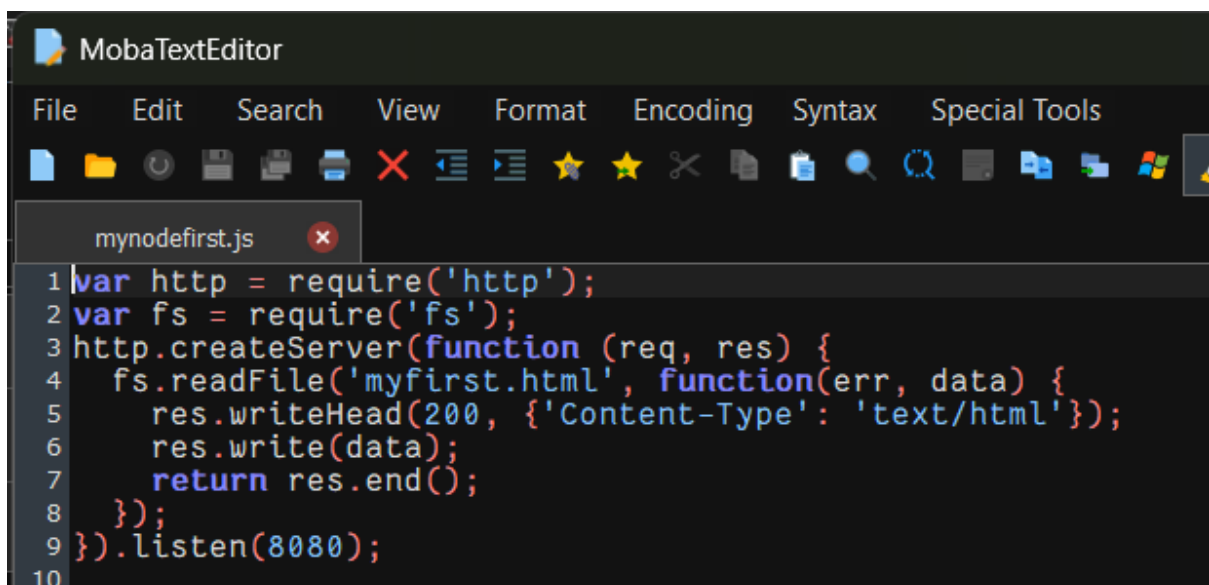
MobaTextEditor

File Edit Search View Format Encoding Syntax Special Tools

mynodefirst.js

1 var http = require('http');
2 var fs = require('fs');
3 http.createServer(function (req, res) {
4   fs.readFile('myfirst.html', function(err, data) {
5     res.writeHead(200, {'Content-Type': 'text/html'});
6     res.write(data);
7     return res.end();
8   });
9 }).listen(8080);
10